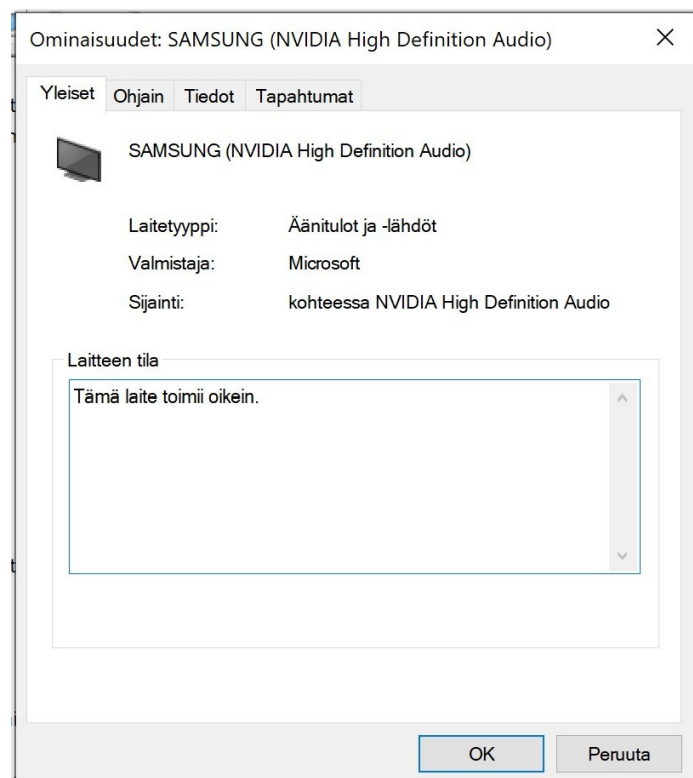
Ominaisuudet: SAMSUNG (NVIDIA High Definition Audio) ×

Yleiset Ohjain Tiedot Tapahtumat

SAMSUNG (NVIDIA High Definition Audio)

Laitetyyppi: Äänitulot ja -lähdöt

Valmistaja: Microsoft

Sijainti: kohteessa NVIDIA High Definition Audio

Laitteen tila

Tämä laite toimii oikein.

OK Peruuta